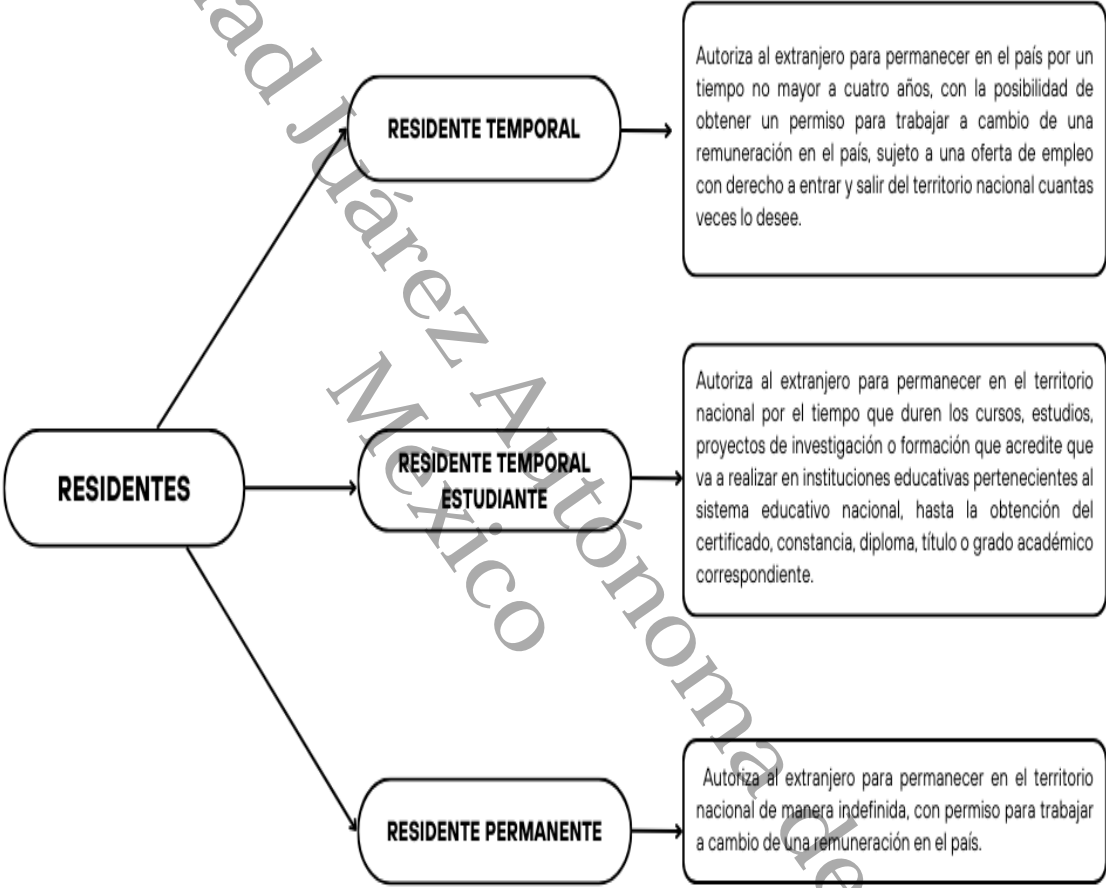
RESIDENTES

RESIDENTE TEMPORAL

Autoriza al extranjero para permanecer en el país por un tiempo no mayor a cuatro años, con la posibilidad de obtener un permiso para trabajar a cambio de una remuneración en el país, sujeto a una oferta de empleo con derecho a entrar y salir del territorio nacional cuantas veces lo desee.

RESIDENTE TEMPORAL ESTUDIANTE

Autoriza al extranjero para permanecer en el territorio nacional por el tiempo que duren los cursos, estudios, proyectos de investigación o formación que acredite que va a realizar en instituciones educativas pertenecientes al sistema educativo nacional, hasta la obtención del certificado, constancia, diploma, título o grado académico correspondiente.

RESIDENTE PERMANENTE

Autoriza al extranjero para permanecer en el territorio nacional de manera indefinida, con permiso para trabajar a cambio de una remuneración en el país.

ad Juárez Autónoma de México